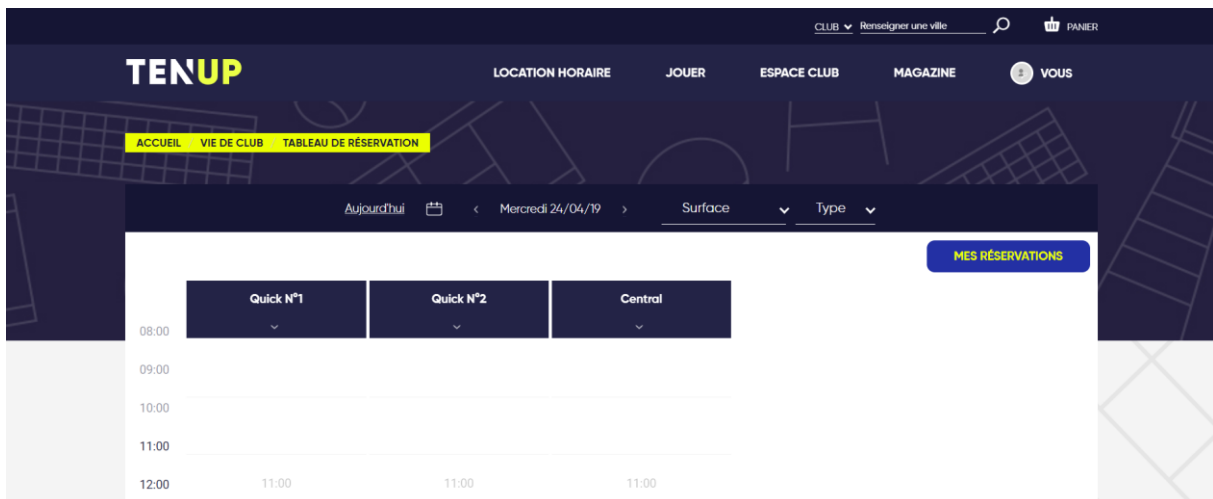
CLUB Renseigner une ville PANIER

TENUP

LOCATION HORAIRE JOUER ESPACE CLUB MAGAZINE VOUS

ACCUEIL VIE DE CLUB TABLEAU DE RÉSERVATION

Aujourd'hui < Mercredi 24/04/19 > Surface Type

MES RÉSERVATIONS

Quick N°1 Quick N°2 Central

08:00
09:00
10:00
11:00
12:00

11:00 11:00 11:00